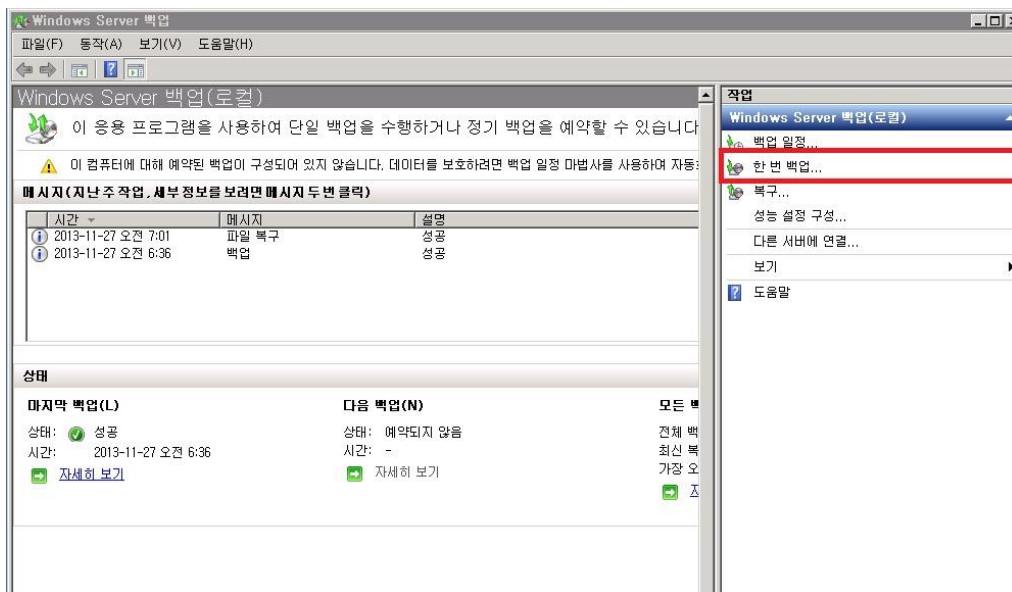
Windows Server 백업

파일(F) 동작(A) 보기(V) 도움말(H)

Windows Server 백업(로컬)

이 응용 프로그램을 사용하여 단일 백업을 수행하거나 정기 백업을 예약할 수 있습니다

이 컴퓨터에 대해 예약된 백업이 구성되어 있지 않습니다. 데이터를 보호하려면 백업 일정 마법사를 사용하여 자동

메시지(지난 주 작업, 세부 정보를 보려면 메시지 두 번 클릭)

| 시간 | 메시지 | 설명 |
|---|---|---|
| 2013-11-27 오전 7:01 | 파일 복구 | 성공 |
| 2013-11-27 오전 6:36 | 백업 | 성공 |

상태

마지막 백업(L)
상태: 성공
시간: 2013-11-27 오전 6:36
자세히 보기

다음 백업(N)
상태: 예약되지 않음
시간: -
자세히 보기

모든 백
전체 백
최신 복
가장 오
자

작업
Windows Server 백업(로컬)
백업 일정...
한 번 백업...
복구...
성능 설정 구성...
다른 서버에 연결...
보기
도움말